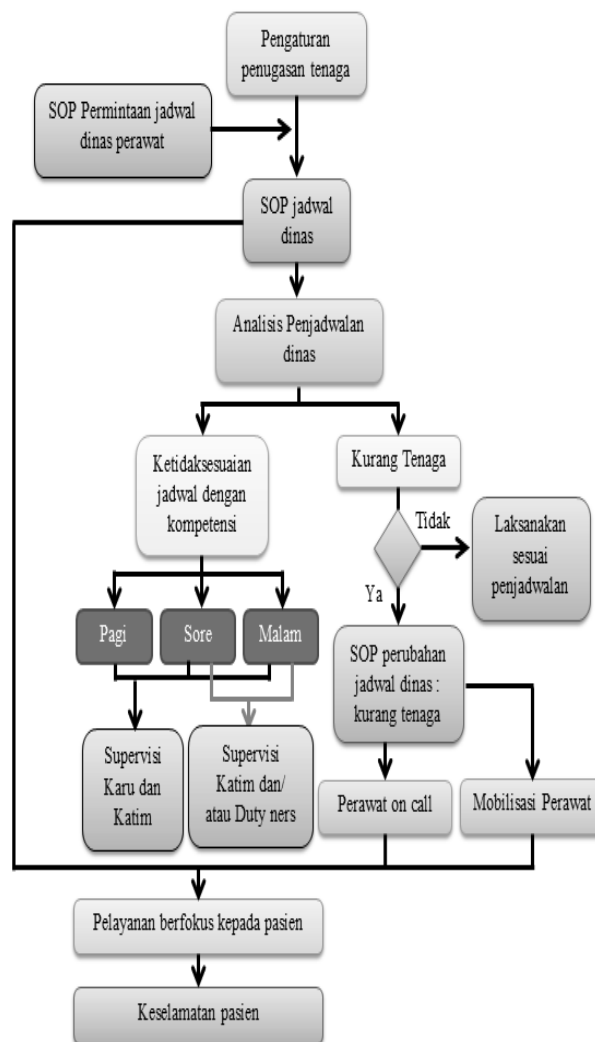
Pengaturan penugasan tenaga

SOP Permintaan jadwal dinas perawat

SOP jadwal dinas

Analisis Penjadwalan dinas

Ketidaksesuaian jadwal dengan kompetensi

Kurang Tenaga

Tidak

Laksanakan sesuai penjadwalan

Ya

Pagi

Sore

Malam

SOP perubahan jadwal dinas : kurang tenaga

Supervisi Karu dan Katim

Supervisi Katim dan/ atau Duty ners

Perawat on call

Mobilisasi Perawat

Pelayanan berfokus kepada pasien

Keselamatan pasien